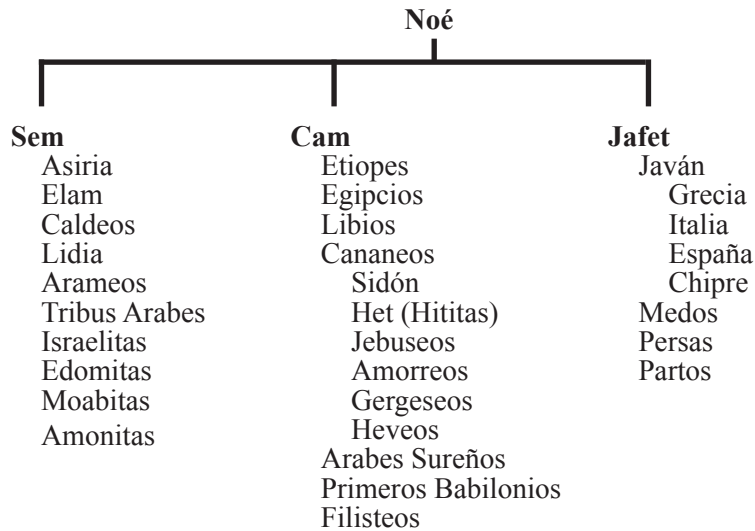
Noé

Sem
Asiria
Elam
Caldeos
Lidia
Arameos
Tribus Arabes
Israelitas
Edomitas
Moabitas
Amonitas

Cam
Etiopes
Egipcios
Libios
Cananeos
Sidón
Het (Hititas)
Jebuseos
Amorreos
Gergeseos
Heveos
Arabes Sureños
Primeros Babilonios
Filisteos

Jafet
Javán
Grecia
Italia
España
Chipre
Medos
Persas
Partos